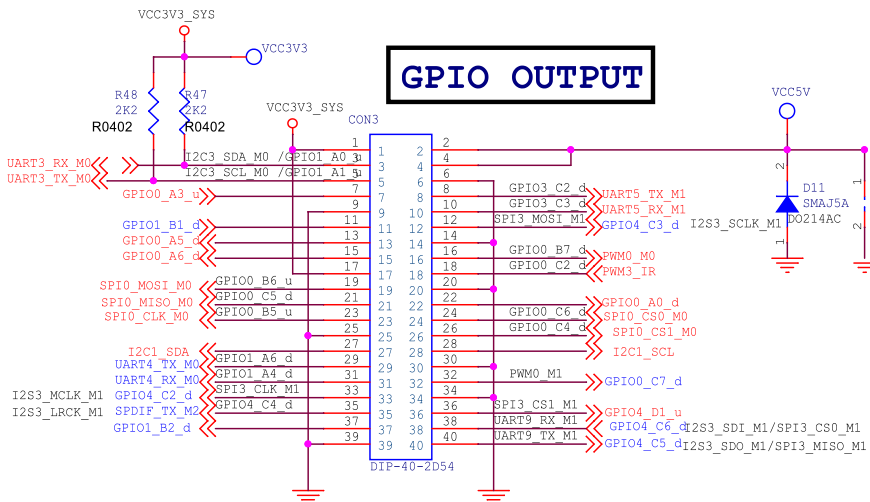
VCC3V3_SYS

VCC3V3

GPIO OUTPUT

R48
2K2
R0402

R47
2K2
R0402

VCC3V3_SYS

CON3

VCC5V

UART3_RX_M0
UART3_TX_M0

I2C3_SDA_M0 /GPIO1_A0_u
I2C3_SCL_M0 /GPIO1_A1_u

GPIO0_A3_u

GPIO1_B1_d
GPIO0_A5_d
GPIO0_A6_d

SPI0_MOSI_M0
SPI0_MISO_M0
SPI0_CLK_M0

GPIO0_B6_u
GPIO0_C5_d
GPIO0_B5_u

I2C1_SDA
UART4_TX_M0
UART4_RX_M0
I2S3_MCLK_M1 GPIO4_C2_d
I2S3_LRCK_M1 SPDIF_TX_M2
GPIO1_B2_d

GPIO1_A6_d
GPIO1_A4_d
SPI3_CLK_M1
GPIO4_C4_d

1 2
3 4
5 6
7 8
9 10
11 12
13 14
15 16
17 18
19 20
21 22
23 24
25 26
27 28
29 30
31 32
33 34
35 36
37 38
39 40

DIP-40-2D54

GPIO3_C2_d
GPIO3_C3_d
SPI3_MOSI_M1
GPIO0_B7_d
GPIO0_C2_d
GPIO0_C6_d
GPIO0_C4_d
PWM0_M1
SPI3_CS1_M1
UART9_RX_M1
UART9_TX_M1

UART5_TX_M1
UART5_RX_M1
GPIO4_C3_d
I2S3_SCLK_M1
PWM0_M0
PWM3_IR
GPIO0_A0_d
SPI0_CS0_M0
SPI0_CS1_M0
I2C1_SCL
GPIO0_C7_d
GPIO4_D1_u
GPIO4_C6_d
GPIO4_C5_d
I2S3_SDI_M1/SPI3_CS0_M1
I2S3_SDO_M1/SPI3_MISO_M1

D11
SMAJ5A
DO214AC

2
1
1
2